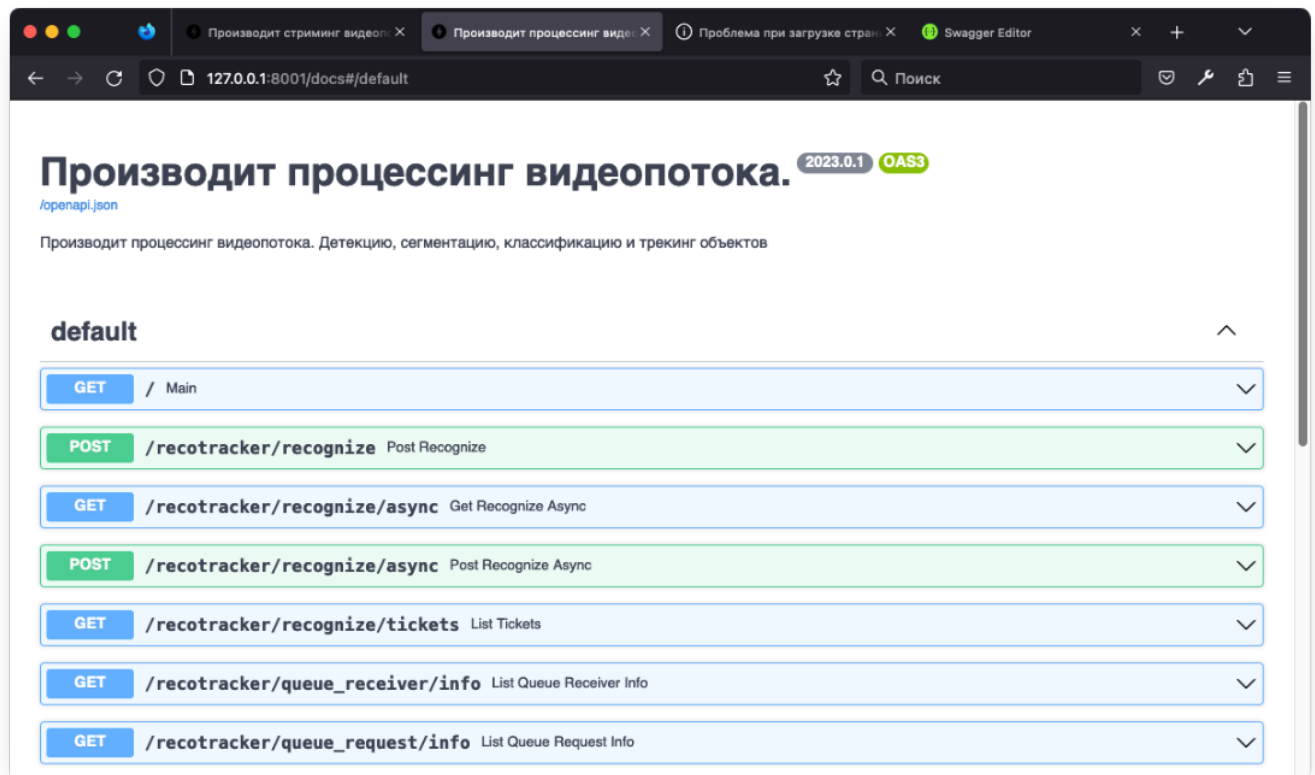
Производит стриминг видеоп
Производит процессинг видео
Проблема при загрузке стран
Swagger Editor

127.0.0.1:8001/docs#/default

Поиск

Производит процессинг видеопотока. 2023.0.1 OAS3

/openapi.json

Производит процессинг видеопотока. Детекцию, сегментацию, классификацию и трекинг объектов

default

GET / Main

POST /recotracker/recognize Post Recognize

GET /recotracker/recognize/async Get Recognize Async

POST /recotracker/recognize/async Post Recognize Async

GET /recotracker/recognize/tickets List Tickets

GET /recotracker/queue_receiver/info List Queue Receiver Info

GET /recotracker/queue_request/info List Queue Request Info